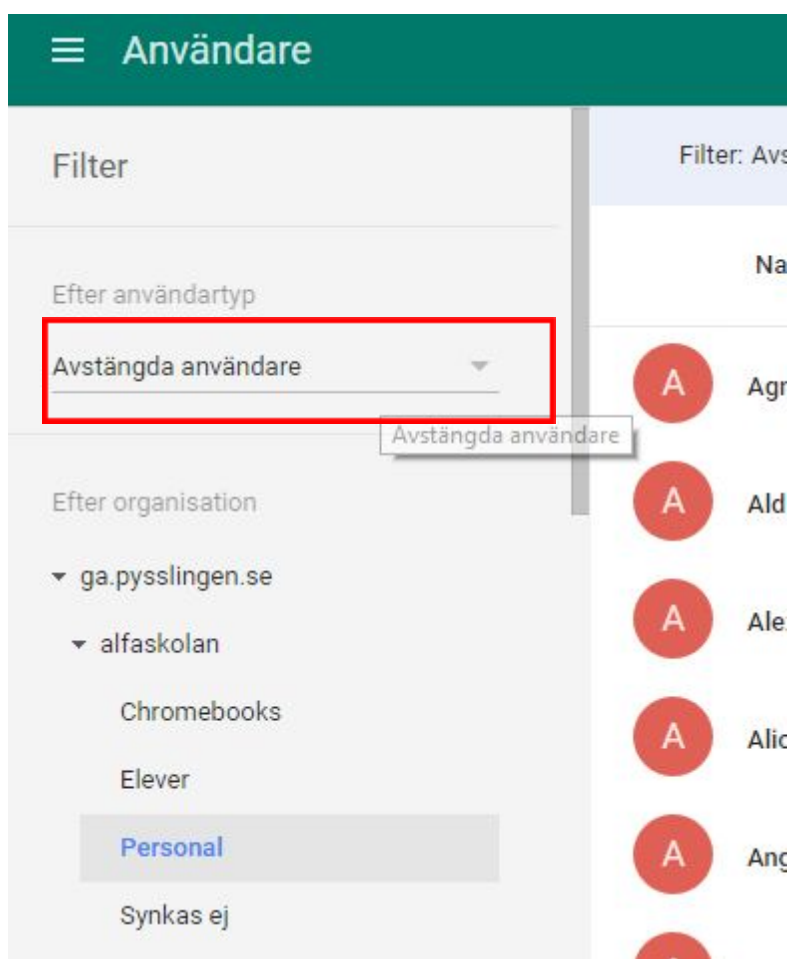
Användare

Filter

Efter användartyp

Avstängda användare

Avstängda användare

Efter organisation

ga.pysslingen.se

alfaskolan

Chromebooks

Elever

Personal

Synkas ej

Filter: Avs

Na

A Agr

A Ald

A Ale

A Alic

A Ang